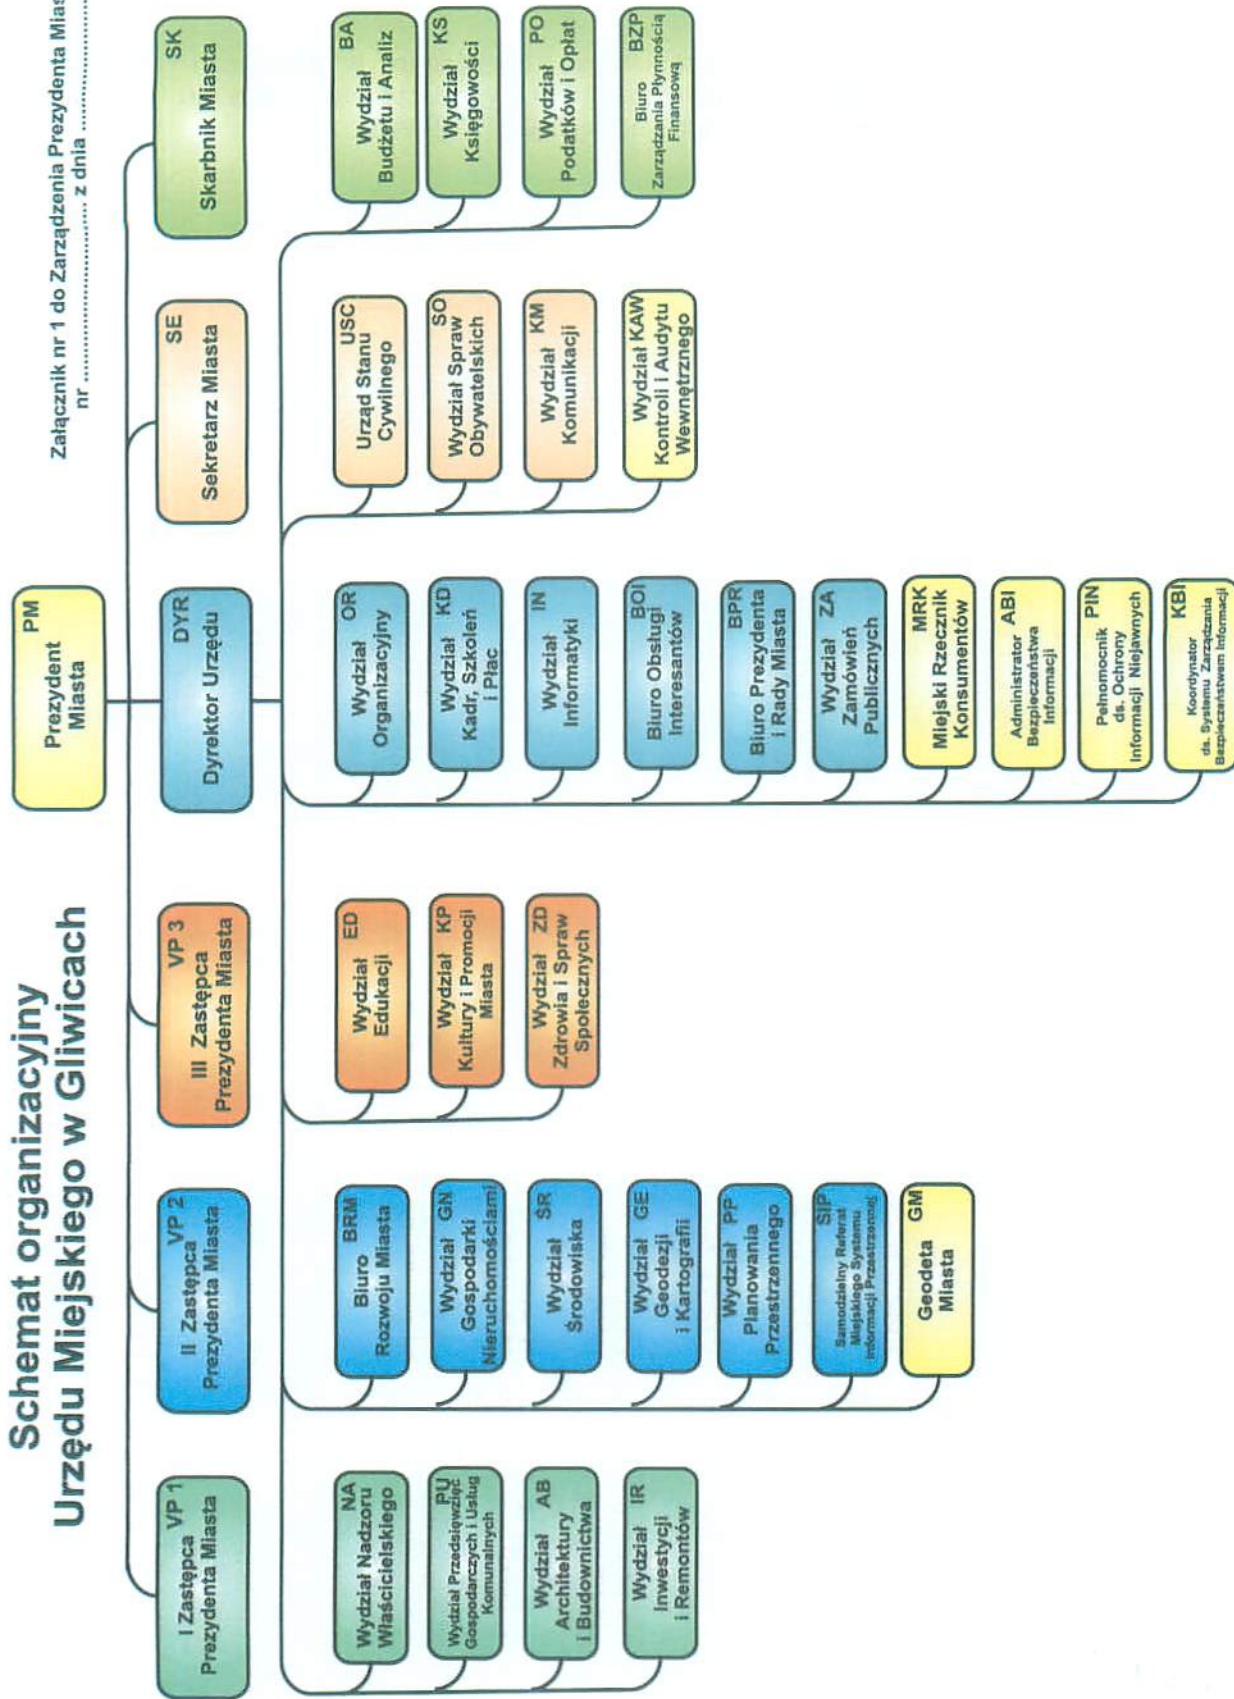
Załącznik nr 1 do Zarządzenia Prezydenta Mias
nr .................... z dnia ....................

Schemat organizacyjny
Urzędu Miejskiego w Gliwicach

PM
Prezydent Miasta

VP 1
I Zastępca Prezydenta Miasta

VP 2
II Zastępca Prezydenta Miasta

VP 3
III Zastępca Prezydenta Miasta

DYR
Dyrektor Urzędu

SE
Sekretarz Miasta

SK
Skarbnik Miasta

NA
Wydział Nadzoru Właścicielskiego

PU
Wydział Przedsięwzięć Gospodarczych i Usług Komunalnych

AB
Wydział Architektury i Budownictwa

IR
Wydział Inwestycji i Remontów

BRM
Biuro Rozwoju Miasta

GN
Wydział Gospodarki Nieruchomościami

ŚR
Wydział Środowiska

GE
Wydział Geodezji i Kartografii

PP
Wydział Planowania Przestrzennego

SIP
Samodzielny Referat Miejskiego Systemu Informacji Przestrzennej

GM
Geodeta Miasta

ED
Wydział Edukacji

KP
Wydział Kultury i Promocji Miasta

ZD
Wydział Zdrowia i Spraw Społecznych

OR
Wydział Organizacyjny

KD
Wydział Kadr, Szkoleń i Płac

IN
Wydział Informatyki

BOI
Biuro Obsługi Interesantów

BPR
Biuro Prezydenta i Rady Miasta

ZA
Wydział Zamówień Publicznych

MRK
Miejski Rzecznik Konsumentów

ABI
Administrator Bezpieczeństwa Informacji

PIN
Pełnomocnik ds. Ochrony Informacji Niejawnych

KBI
Koordynator ds. Systemu Zarządzania Bezpieczeństwem Informacji

USC
Urząd Stanu Cywilnego

SO
Wydział Spraw Obywatelskich

KM
Wydział Komunikacji

KAW
Wydział Kontroli i Audytu Wewnętrznego

BA
Wydział Budżetu i Analiz

KS
Wydział Księgowości

PO
Wydział Podatków i Opłat

BZP
Biuro Zarządzania Płynnością Finansową